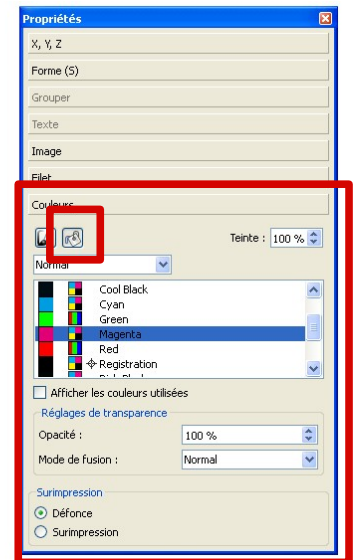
Propriétés

X, Y, Z

Forme (S)

Grouper

Texte

Image

Filet

Couleurs

Teinte : 100 %

Normal

Cool Black
Cyan
Green
Magenta
Red
Registration
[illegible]

Afficher les couleurs utilisées

Réglages de transparence

Opacité : 100 %

Mode de fusion : Normal

Surimpression

Défonce

Surimpression